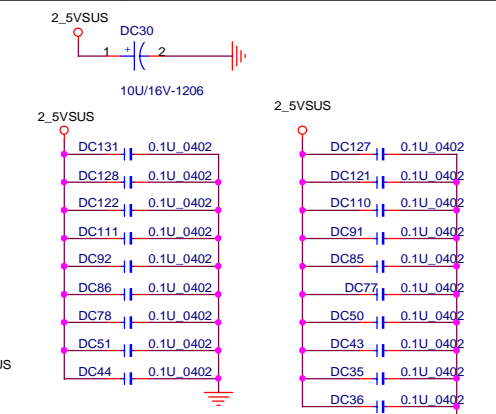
2_5VSUS
DC30
1
+
2
10U/16V-1206

2_5VSUS
DC131 0.1U_0402
DC128 0.1U_0402
DC122 0.1U_0402
DC111 0.1U_0402
DC92 0.1U_0402
DC86 0.1U_0402
DC78 0.1U_0402
DC51 0.1U_0402
DC44 0.1U_0402

US

2_5VSUS
DC127 0.1U_0402
DC121 0.1U_0402
DC110 0.1U_0402
DC91 0.1U_0402
DC85 0.1U_0402
DC77 0.1U_0402
DC50 0.1U_0402
DC43 0.1U_0402
DC35 0.1U_0402
DC36 0.1U_0402